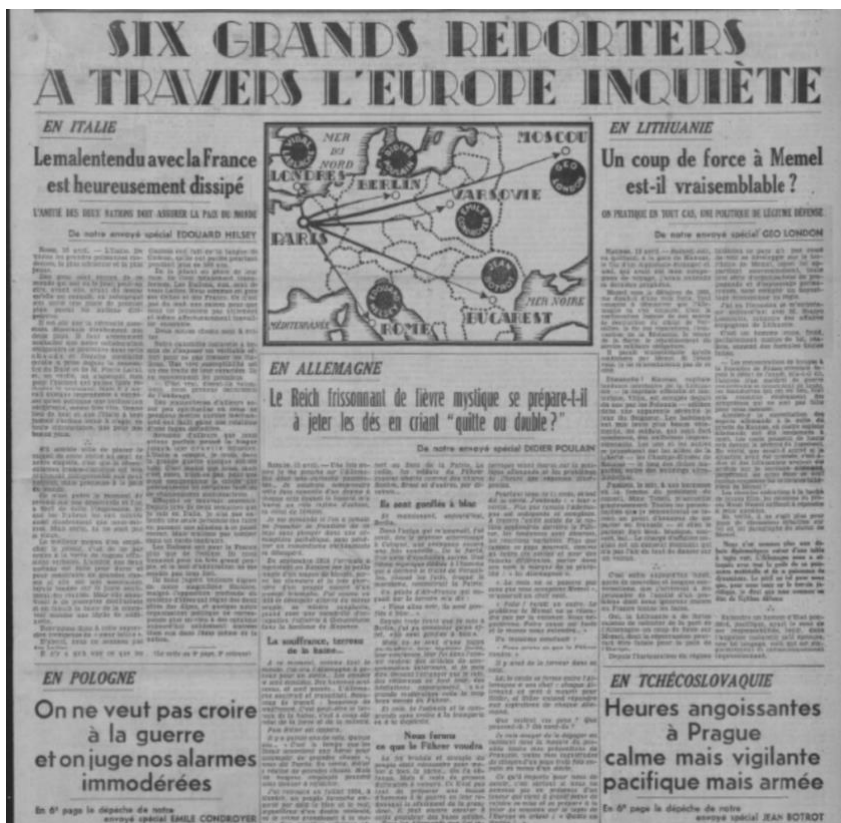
SIX GRANDS REPORTERS
A TRAVERS L'EUROPE INQUIÈTE

EN ITALIE

Le malentendu avec la France est heureusement dissipé

L'AMITIÉ DES DEUX NATIONS DOIT ASSURER LA PAIX DU MONDE

De notre envoyé spécial EDOUARD HELSEY

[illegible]

MER DU NORD
LONDRES
BERLIN
MOSCOU
VARSOVIE
PARIS
ROME
BUCAREST
MER NOIRE
MÉDITERRANÉE

EN LITHUANIE

Un coup de force à Memel est-il vraisemblable ?

ON PRATIQUE EN TOUT CAS UNE POLITIQUE DE LÉGITIME DÉFENSE

De notre envoyé spécial GEO LONDON

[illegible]

EN ALLEMAGNE

Le Reich frissonnant de fièvre mystique se prépare-t-il à jeter les dés en criant "quitte ou double?"

De notre envoyé spécial DIDIER POULAIN

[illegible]

La souffrance, terreau de la haine...

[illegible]

Ils sont gonflés à bloc

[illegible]

Nous ferons ce que le Führer voudra

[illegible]

EN POLOGNE

On ne veut pas croire à la guerre et on juge nos alarmes immodérées

En 6e page la dépêche de notre envoyé spécial EMILE CONDROYER

EN TCHÉCOSLOVAQUIE

Heures angoissantes à Prague calme mais vigilante pacifique mais armée

En 6e page la dépêche de notre envoyé spécial JEAN BOTROT